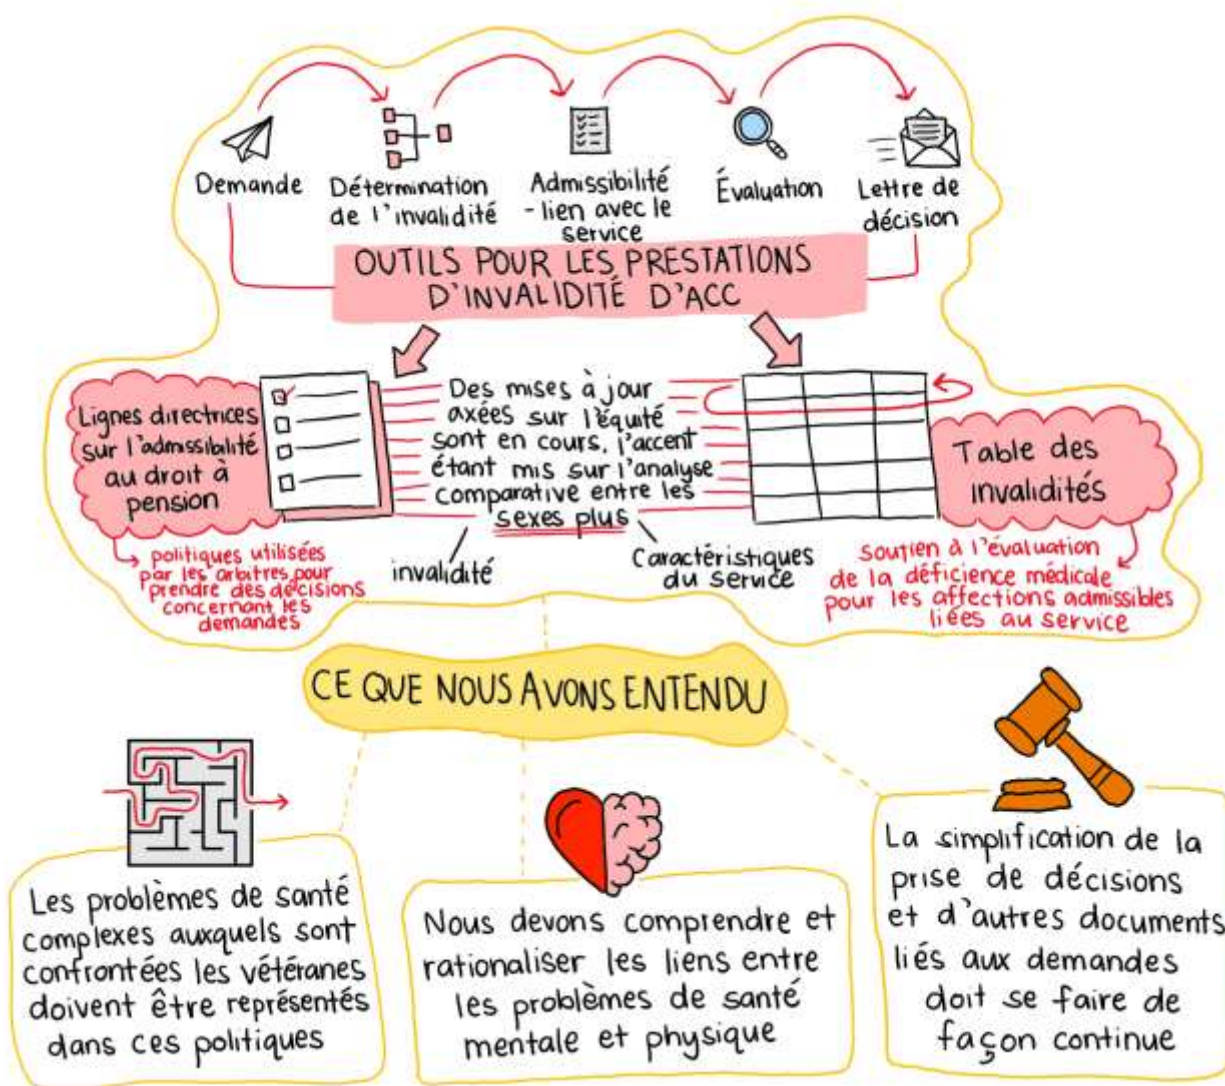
Demande

Détermination de l'invalidité

Admissibilité - lien avec le service

Évaluation

Lettre de décision

OUTILS POUR LES PRESTATIONS D'INVALIDITÉ D'ACC

Lignes directrices sur l'admissibilité au droit à pension

politiques utilisées par les arbitres pour prendre des décisions concernant les demandes

Des mises à jour axées sur l'équité sont en cours, l'accent étant mis sur l'analyse comparative entre les sexes plus

invalidité

Caractéristiques du service

Table des invalidités

soutien à l'évaluation de la déficience médicale pour les affections admissibles liées au service

CE QUE NOUS AVONS ENTENDU

Les problèmes de santé complexes auxquels sont confrontées les vétéranes doivent être représentés dans ces politiques

Nous devons comprendre et rationaliser les liens entre les problèmes de santé mentale et physique

La simplification de la prise de décisions et d'autres documents liés aux demandes doit se faire de façon continue